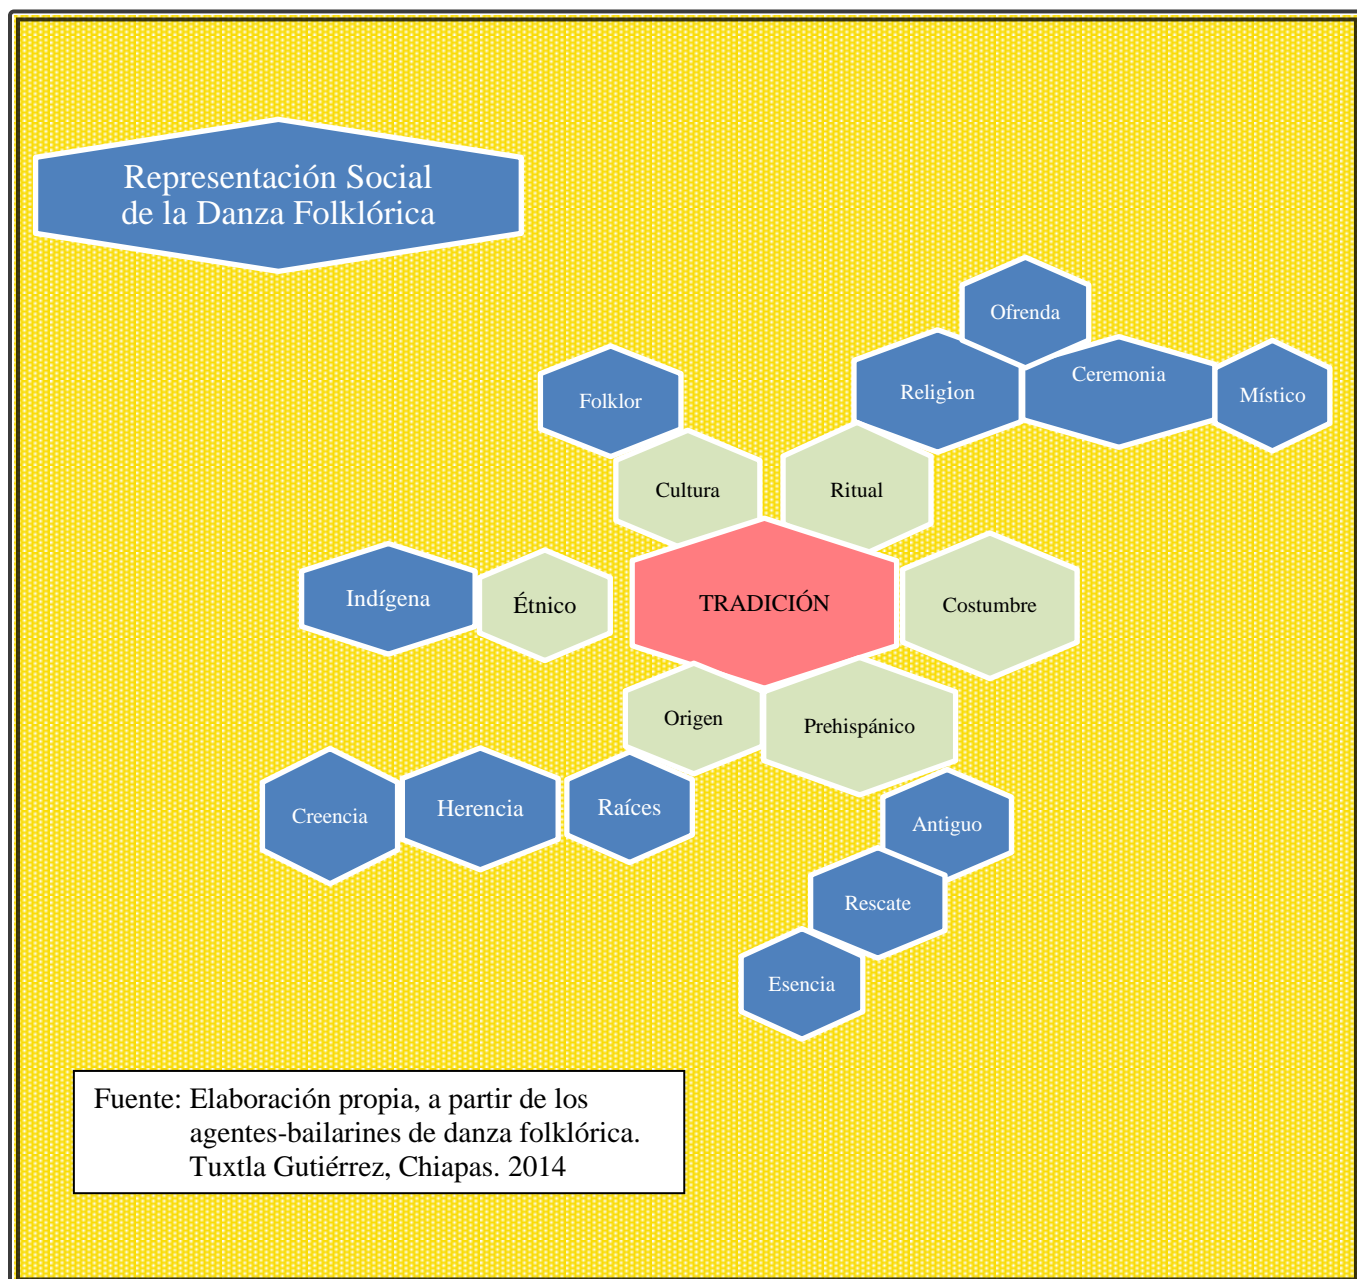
Representación Social de la Danza Folklórica

Ofrenda

Folklor

Religion

Ceremonia

Místico

Cultura

Ritual

Indígena

Étnico

TRADICIÓN

Costumbre

Origen

Prehispánico

Creencia

Herencia

Raíces

Antiguo

Rescate

Esencia

Fuente: Elaboración propia, a partir de los agentes-bailarines de danza folklórica. Tuxtla Gutiérrez, Chiapas. 2014